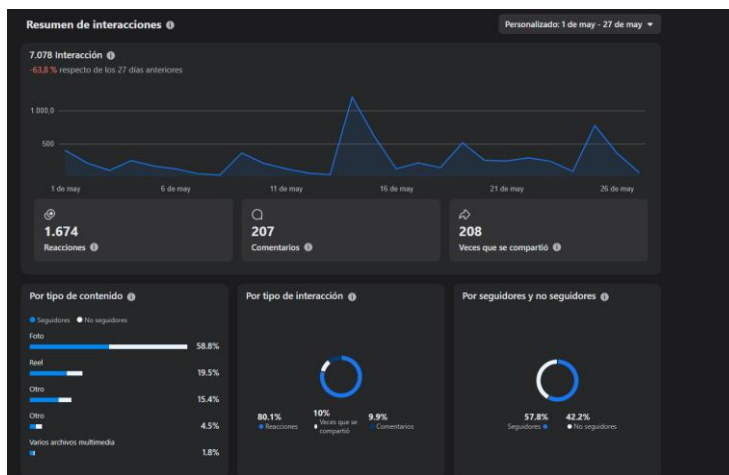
Resumen de interacciones

Personalizado: 1 de may - 27 de may

7.078 Interacción
-63,8 % respecto de los 27 días anteriores

1.000,0
500

1 de may
6 de may
11 de may
16 de may
21 de may
26 de may

1.674
Reacciones

207
Comentarios

208
Veces que se compartió

Por tipo de contenido
Seguidores
No seguidores
Foto 58.8%
Reel 19.5%
Otro 15.4%
Otro 4.5%
Varios archivos multimedia 1.8%

Por tipo de interacción
80.1% Reacciones
10% Veces que se compartió
9.9% Comentarios

Por seguidores y no seguidores
57.8% Seguidores
42.2% No seguidores